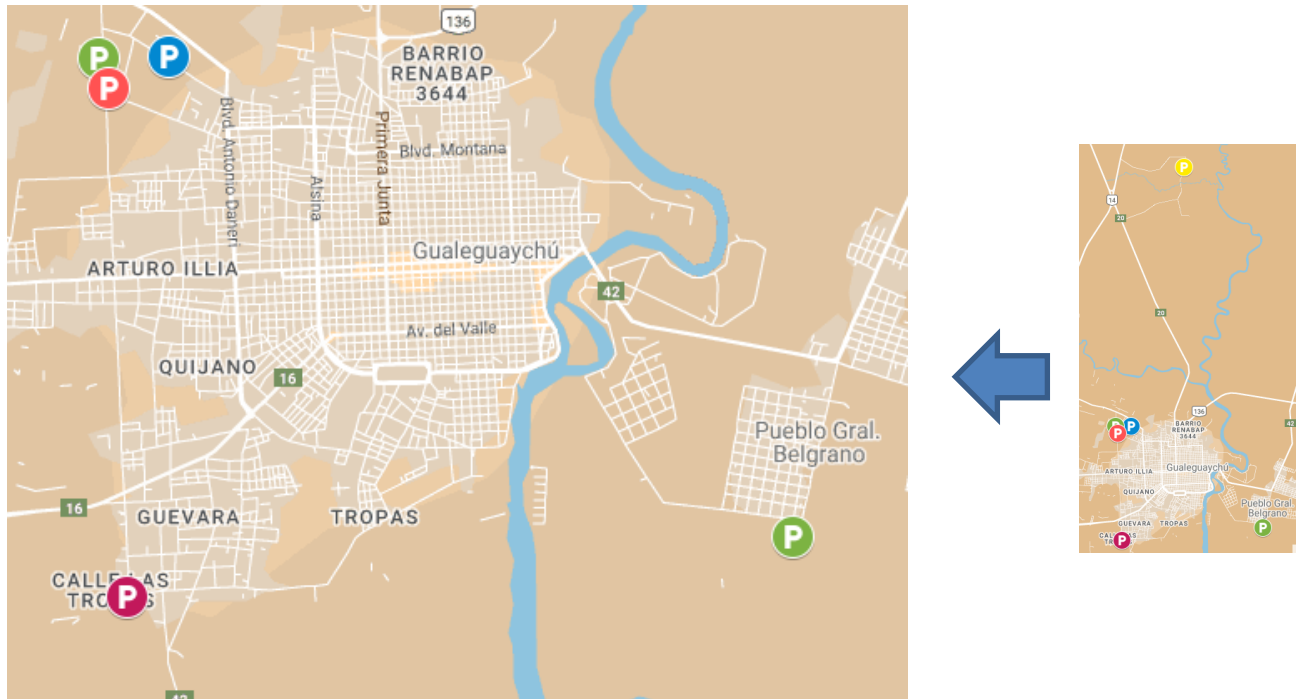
P
P
P
136
BARRIO RENABAP 3644
Blvd. Antonio Daneri
Primera Junta
Blvd. Montana
Alsina
Gualeguaychú
ARTURO ILLIA
42
Av. del Valle
QUIJANO
16
Pueblo Gral. Belgrano
16
GUEVARA
TROPAS
P
CALLE LAS TROPAS
P
42

P
14
20
20
P P
P
136
BARRIO RENABAP 3644
42
ARTURO ILLIA
Gualeguaychú
QUIJANO
Pueblo Gral. Belgrano
GUEVARA
TROPAS
P
CALLE LAS TROPAS
P